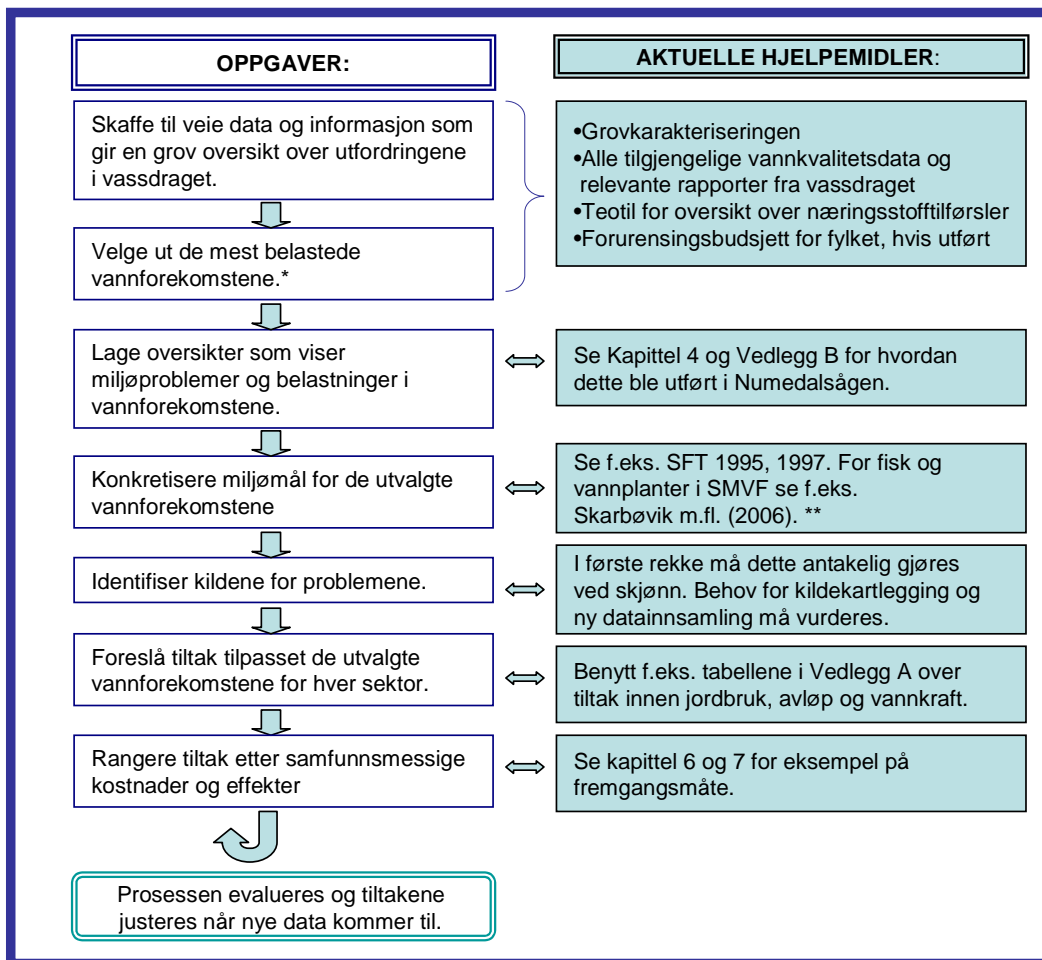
OPPGAVER:

AKTUELLE HJELPEMIDLER:

Skaffe til veie data og informasjon som gir en grov oversikt over utfordringene i vassdraget.

Velge ut de mest belastede vannforekomstene.*

•Grovkarakteriseringen
•Alle tilgjengelige vannkvalitetsdata og relevante rapporter fra vassdraget
•Teotil for oversikt over næringsstofftilførsler
•Forurensingsbudsjett for fylket, hvis utført

Lage oversikter som viser miljøproblemer og belastninger i vannforekomstene.

Se Kapittel 4 og Vedlegg B for hvordan dette ble utført i Numedalsågen.

Konkretisere miljømål for de utvalgte vannforekomstene

Se f.eks. SFT 1995, 1997. For fisk og vannplanter i SMVF se f.eks. Skarbøvik m.fl. (2006). **

Identifiser kildene for problemene.

I første rekke må dette antakelig gjøres ved skjønn. Behov for kildekartlegging og ny datainnsamling må vurderes.

Foreslå tiltak tilpasset de utvalgte vannforekomstene for hver sektor.

Benytt f.eks. tabellene i Vedlegg A over tiltak innen jordbruk, avløp og vannkraft.

Rangere tiltak etter samfunnsmessige kostnader og effekter

Se kapittel 6 og 7 for eksempel på fremgangsmåte.

Prosessen evalueres og tiltakene justeres når nye data kommer til.